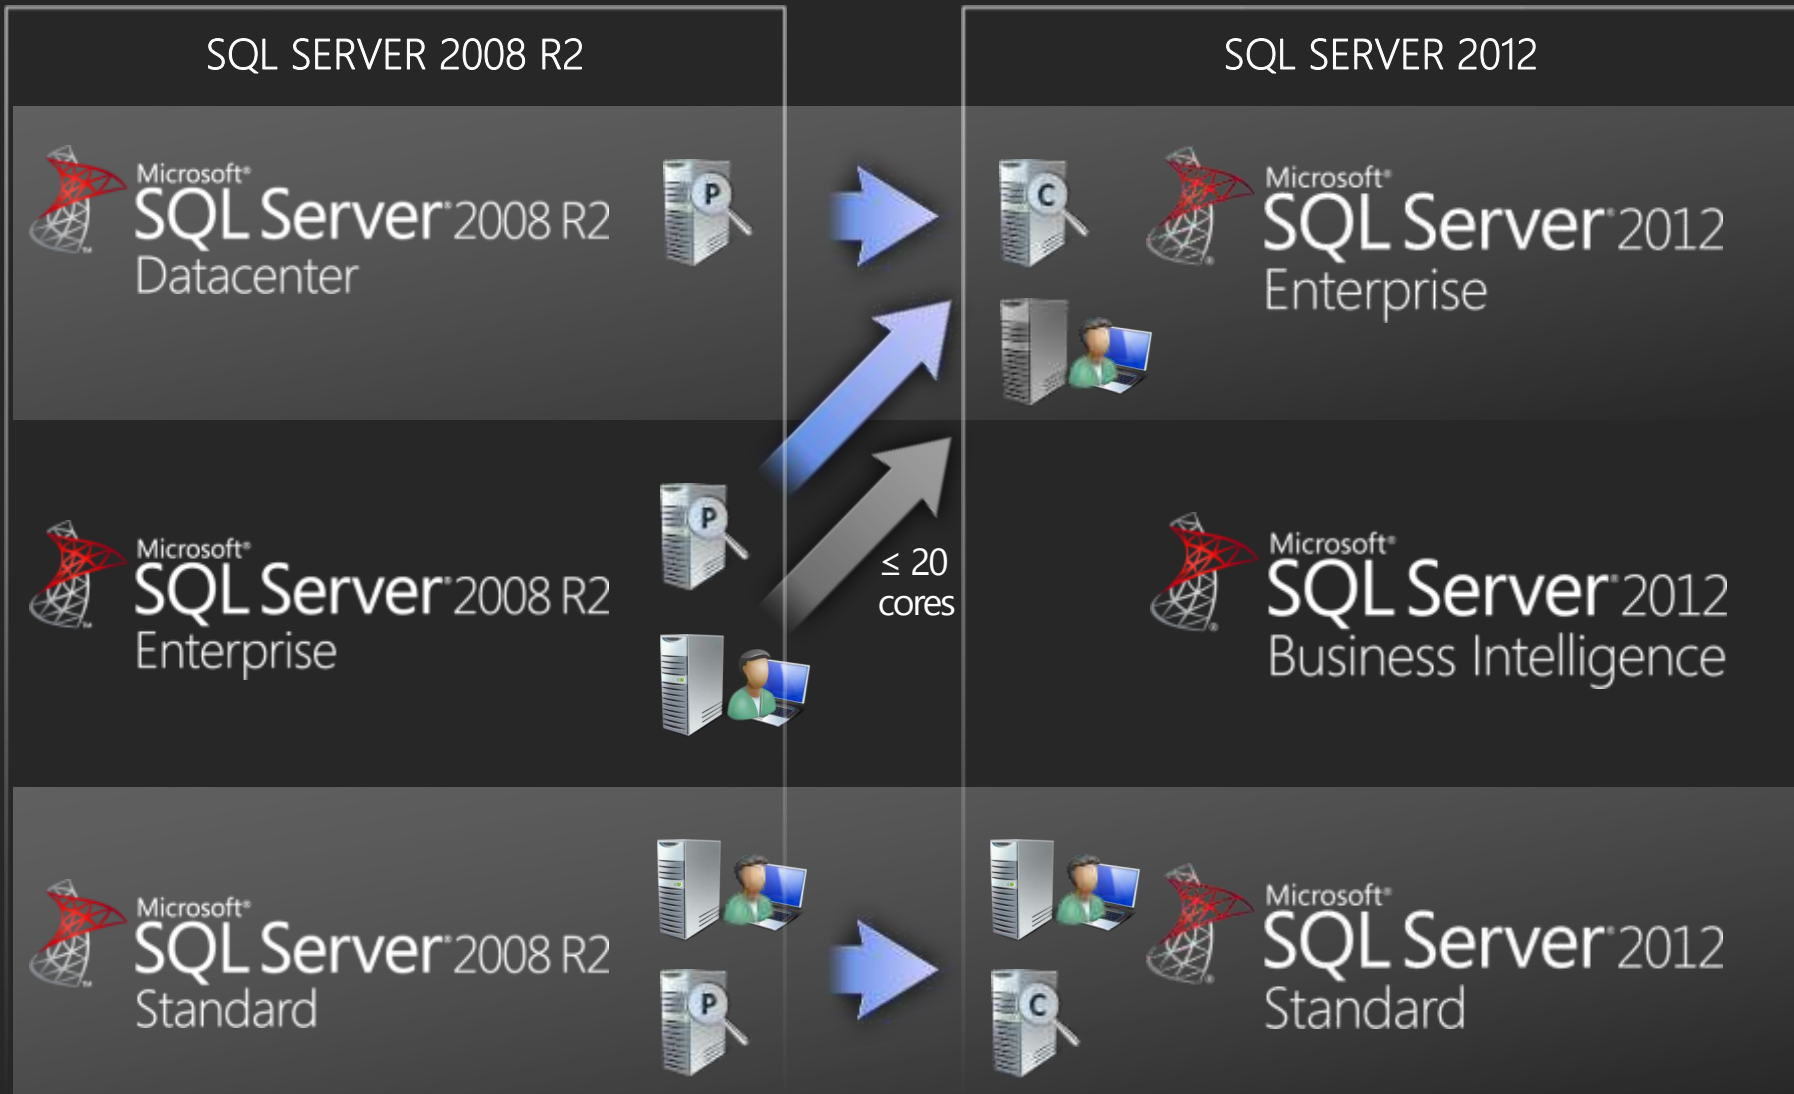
SQL SERVER 2008 R2

SQL SERVER 2012

Microsoft® SQL Server® 2008 R2 Datacenter

P

C

Microsoft® SQL Server® 2012 Enterprise

Microsoft® SQL Server® 2008 R2 Enterprise

P

≤ 20 cores

Microsoft® SQL Server® 2012 Business Intelligence

Microsoft® SQL Server® 2008 R2 Standard

P

C

Microsoft® SQL Server® 2012 Standard